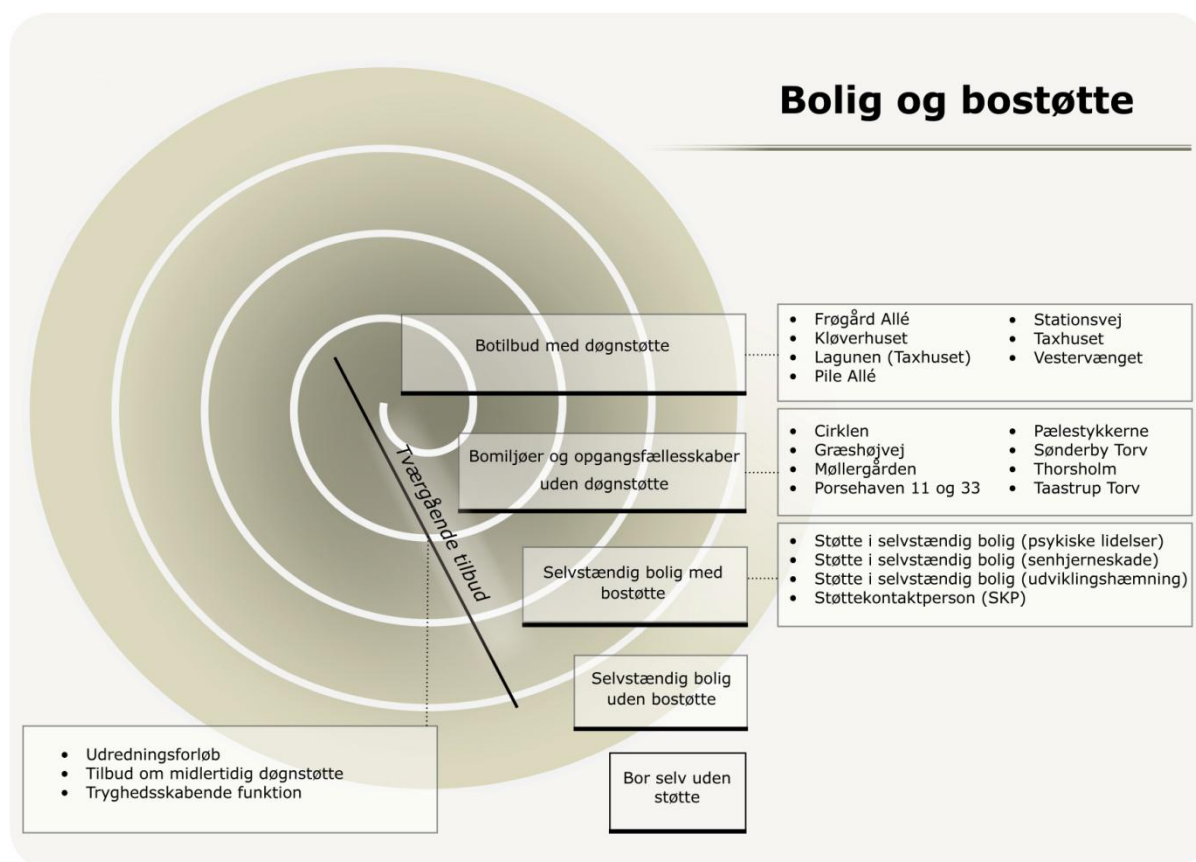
Bolig og bostøtte

Botilbud med døgnstøtte

- Frøgård Allé
- Kløverhuset
- Lagunen (Taxhuset)
- Pile Allé
- Stationsvej
- Taxhuset
- Vestervænget

Bomiljøer og opgangsfællesskaber uden døgnstøtte

- Cirklen
- Græshøjvej
- Møllergården
- Porsehaven 11 og 33
- Pælestykkerne
- Sønderby Torv
- Thorsholm
- Taastrup Torv

Selvstændig bolig med bostøtte

- Støtte i selvstændig bolig (psykiske lidelser)
- Støtte i selvstændig bolig (senhjerneskade)
- Støtte i selvstændig bolig (udviklingshæmning)
- Støttekontaktperson (SKP)

Selvstændig bolig uden bostøtte

Bor selv uden støtte

Tværgående tilbud

- Udredningsforløb
- Tilbud om midlertidig døgnstøtte
- Tryghedsskabende funktion